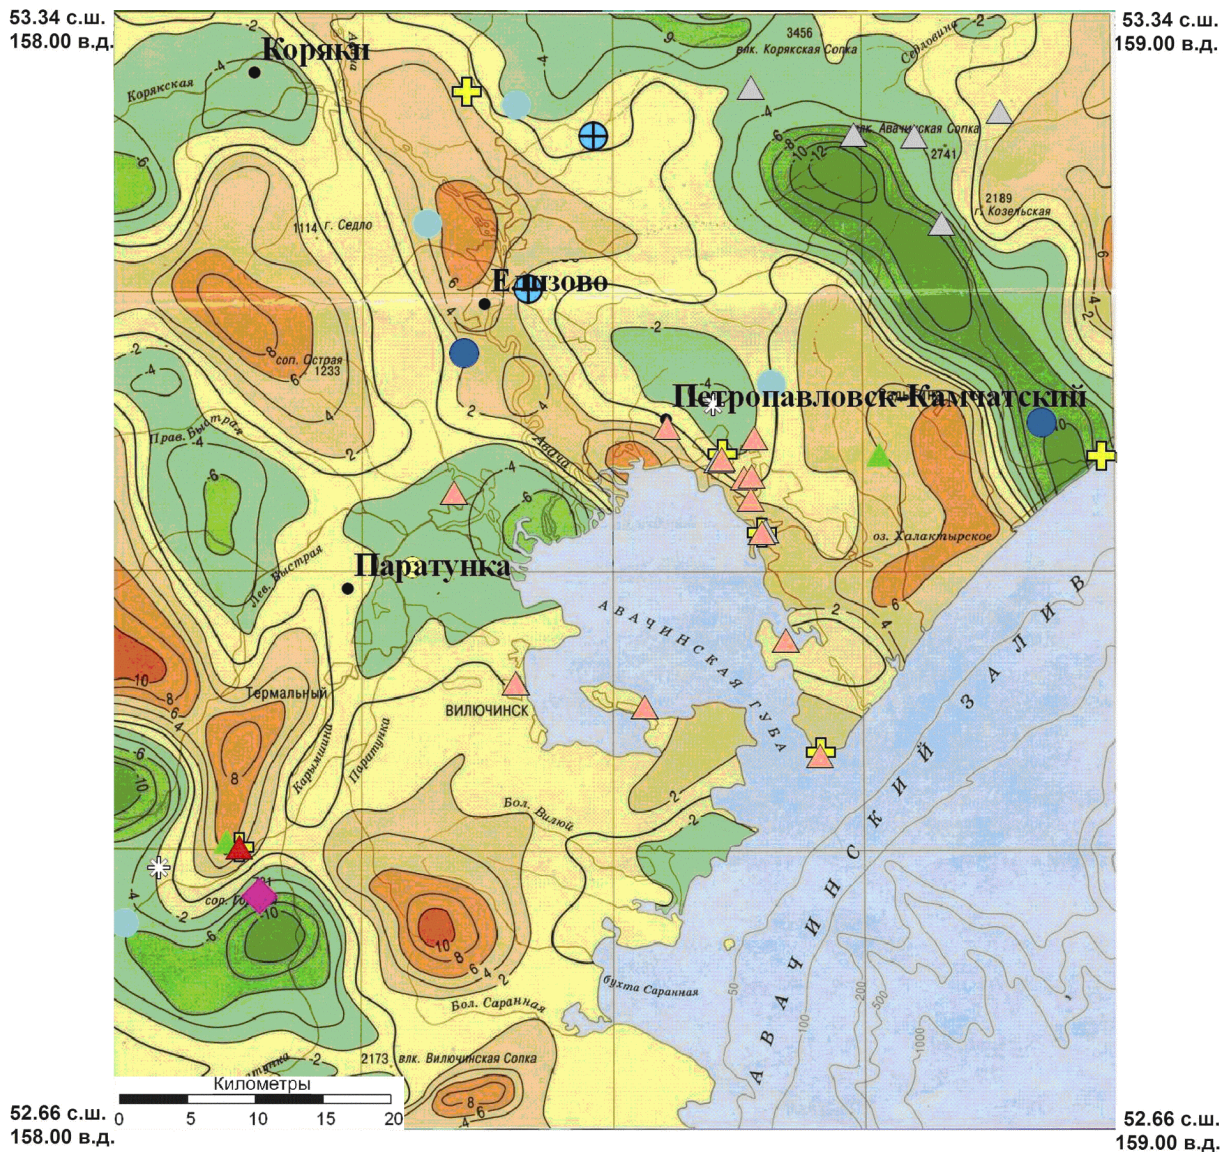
53.34 с.ш.
158.00 в.д.

53.34 с.ш.
159.00 в.д.

Коряки

Корякская

3456
влк. Корякская Сопка

Седовина

влк. Авачинская Сопка
2741

2189
г. Козельская

1114 г. Седло

Елизово

сол. Острая
1233

Прав. Быстрая

Петропавловск-Камчатский

Авача

оз. Халактырское

Лев. Быстрая

Паратунка

А В А Ч И Н С К А Я  Г У Б А

А В А Ч И Н С К И Й  З А Л И В

Термальный

ВИЛЮЧИНСК

Карымшина

Паратунка

Бол. Вилюй

сор. Ю

бухта Саранная

Бол. Саранная

2173 влк. Вилючинская Сопка

-2 -4 -6 -8 -10 -12 2 4 6 8 10

50 100 200 500 1000

Километры
0 5 10 15 20

52.66 с.ш.
158.00 в.д.

52.66 с.ш.
159.00 в.д.